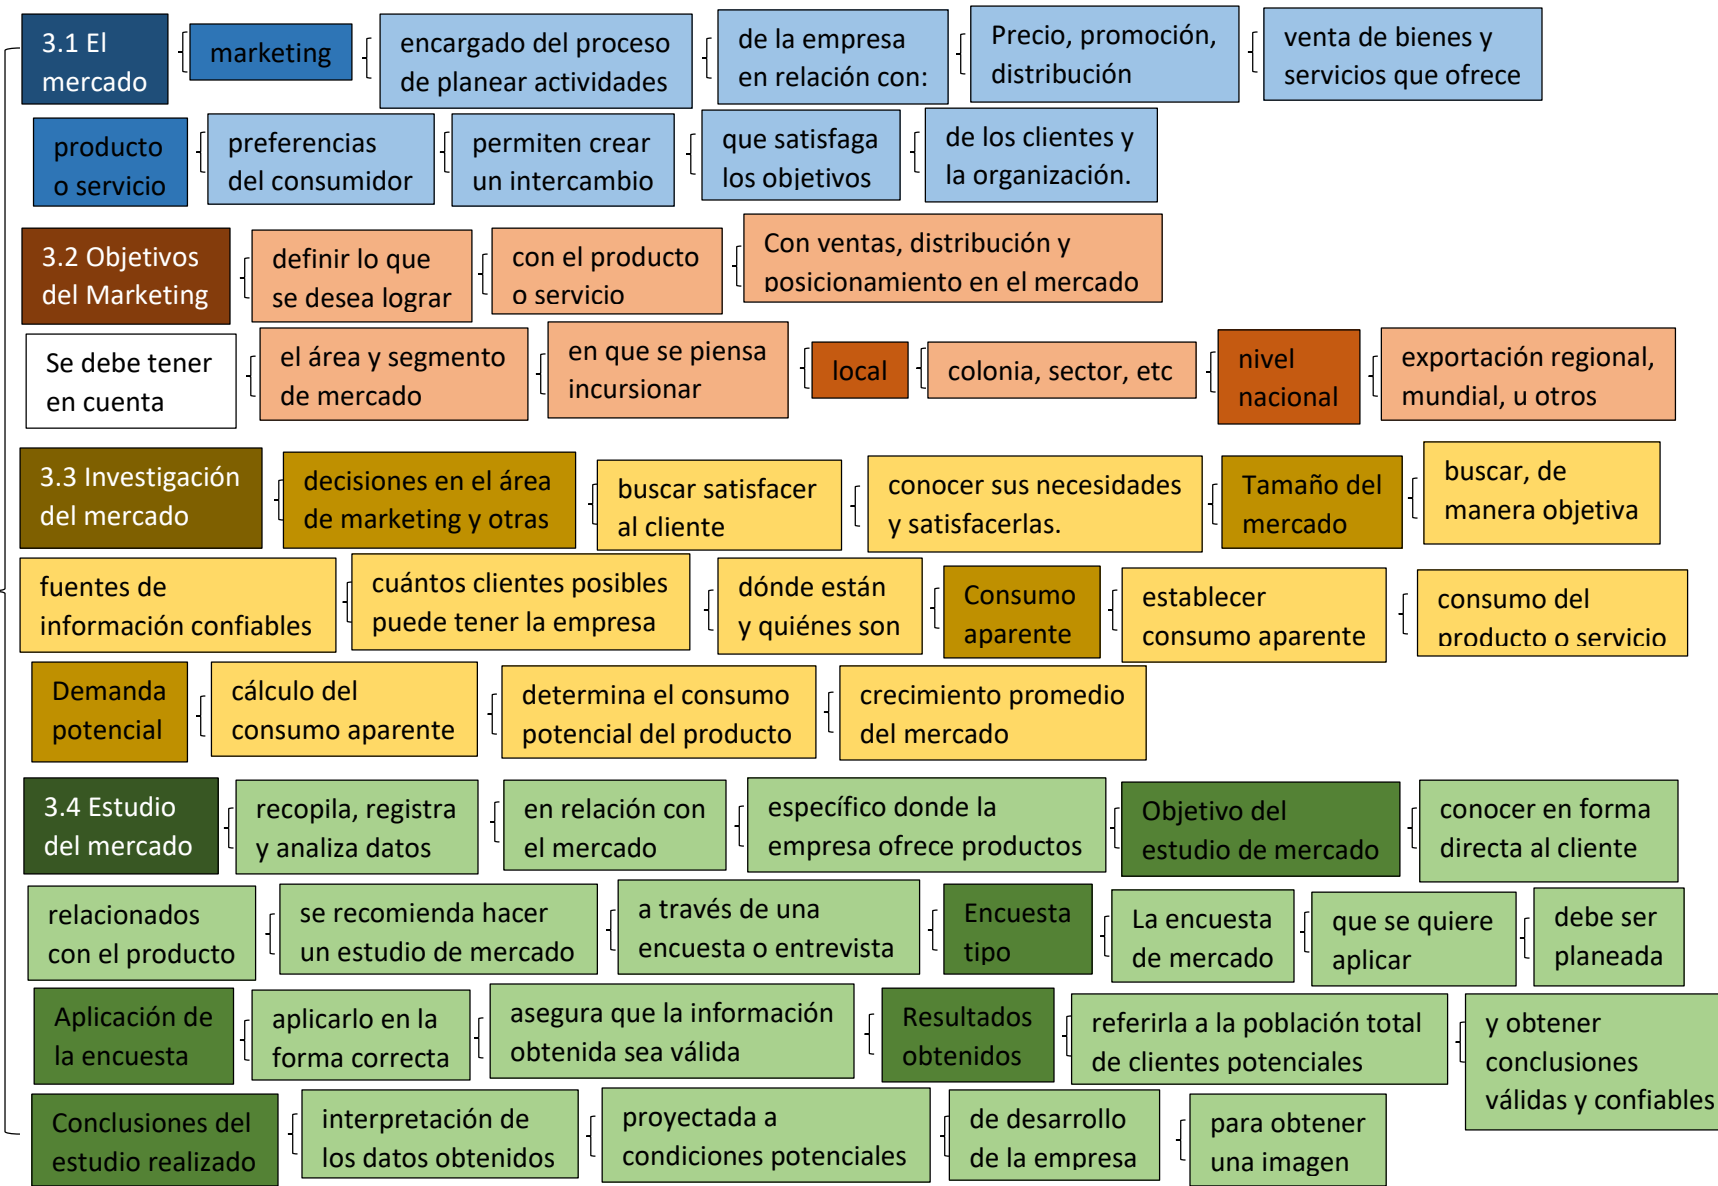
3.1 El mercado

marketing

encargado del proceso de planear actividades

de la empresa en relación con:

Precio, promoción, distribución

venta de bienes y servicios que ofrece

producto o servicio

preferencias del consumidor

permiten crear un intercambio

que satisfaga los objetivos

de los clientes y la organización.

3.2 Objetivos del Marketing

definir lo que se desea lograr

con el producto o servicio

Con ventas, distribución y posicionamiento en el mercado

Se debe tener en cuenta

el área y segmento de mercado

en que se piensa incursionar

local

colonia, sector, etc

nivel nacional

exportación regional, mundial, u otros

3.3 Investigación del mercado

decisiones en el área de marketing y otras

buscar satisfacer al cliente

conocer sus necesidades y satisfacerlas.

Tamaño del mercado

buscar, de manera objetiva

fuentes de información confiables

cuántos clientes posibles puede tener la empresa

dónde están y quiénes son

Consumo aparente

establecer consumo aparente

consumo del producto o servicio

Demanda potencial

cálculo del consumo aparente

determina el consumo potencial del producto

crecimiento promedio del mercado

3.4 Estudio del mercado

recopila, registra y analiza datos

en relación con el mercado

específico donde la empresa ofrece productos

Objetivo del estudio de mercado

conocer en forma directa al cliente

relacionados con el producto

se recomienda hacer un estudio de mercado

a través de una encuesta o entrevista

Encuesta tipo

La encuesta de mercado

que se quiere aplicar

debe ser planeada

Aplicación de la encuesta

aplicarlo en la forma correcta

asegura que la información obtenida sea válida

Resultados obtenidos

referirla a la población total de clientes potenciales

y obtener conclusiones válidas y confiables

Conclusiones del estudio realizado

interpretación de los datos obtenidos

proyectada a condiciones potenciales

de desarrollo de la empresa

para obtener una imagen